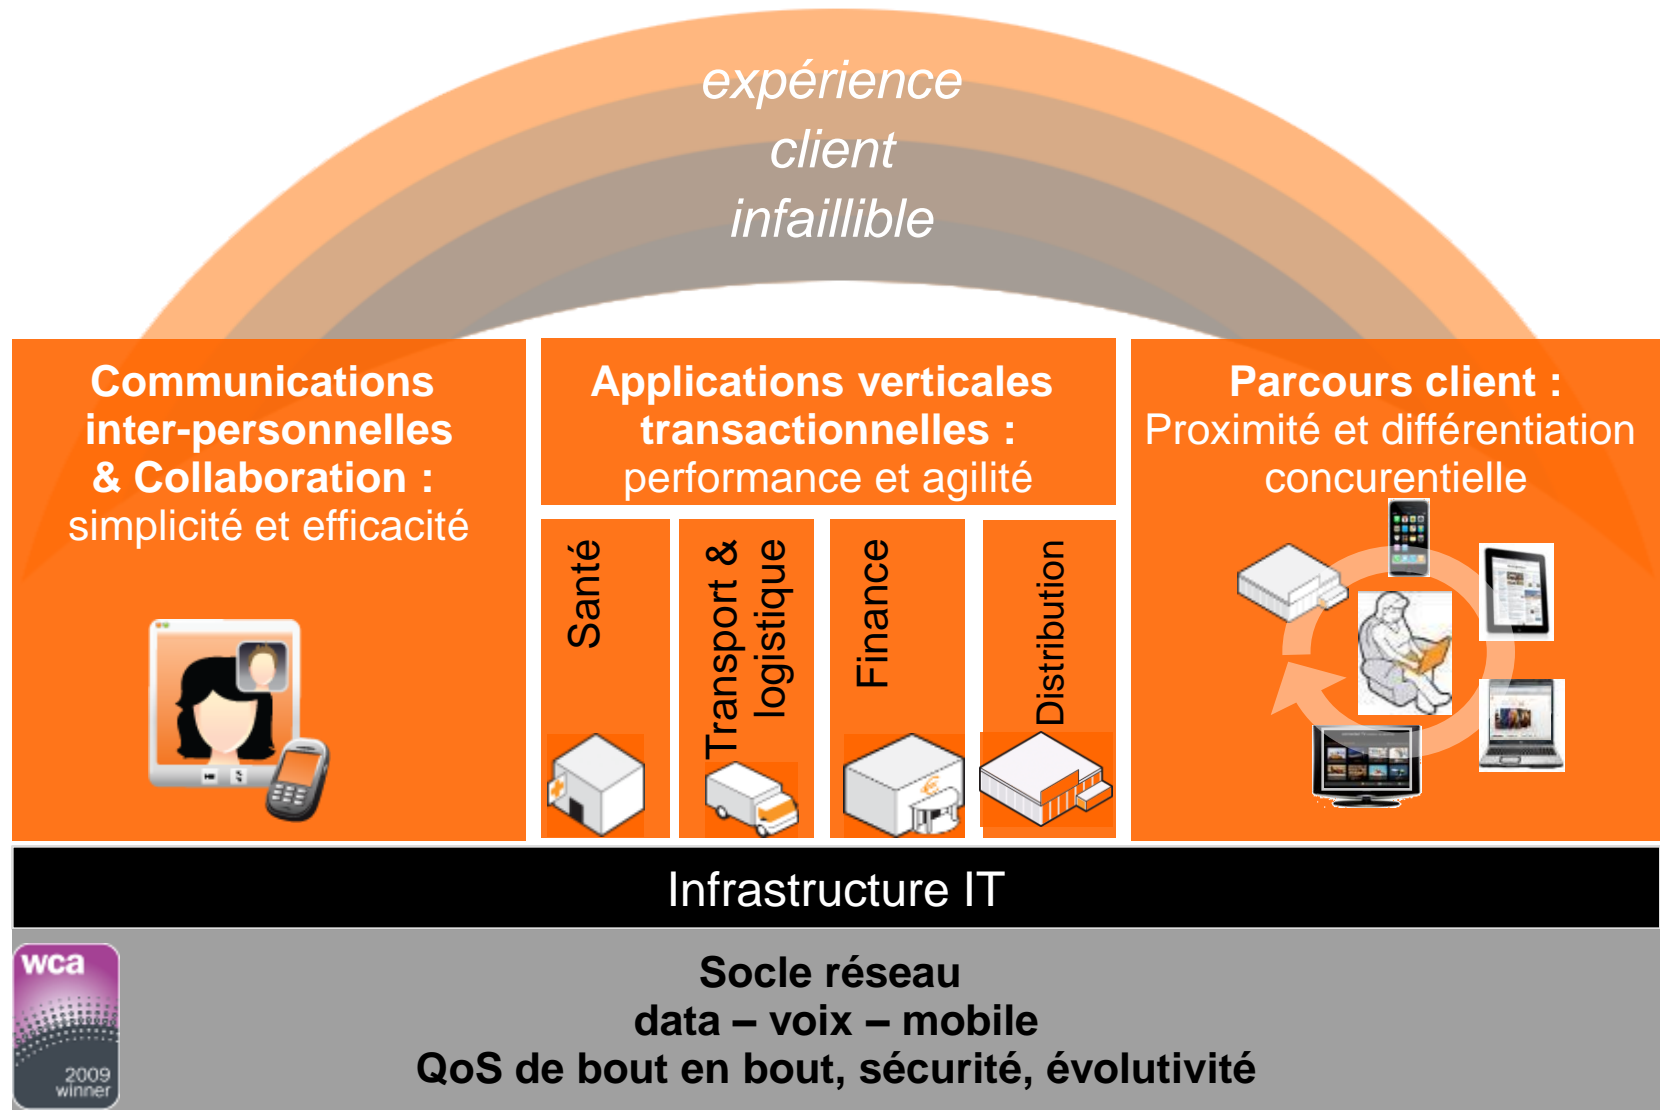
expérience
client
infaillible

Communications inter-personnelles & Collaboration :
simplicité et efficacité

Applications verticales transactionnelles :
performance et agilité

Santé

Transport & logistique

Finance

Distribution

Parcours client :
Proximité et différentiation concurentielle

Infrastructure IT

wca
2009
winner

Socle réseau
data – voix – mobile
QoS de bout en bout, sécurité, évolutivité